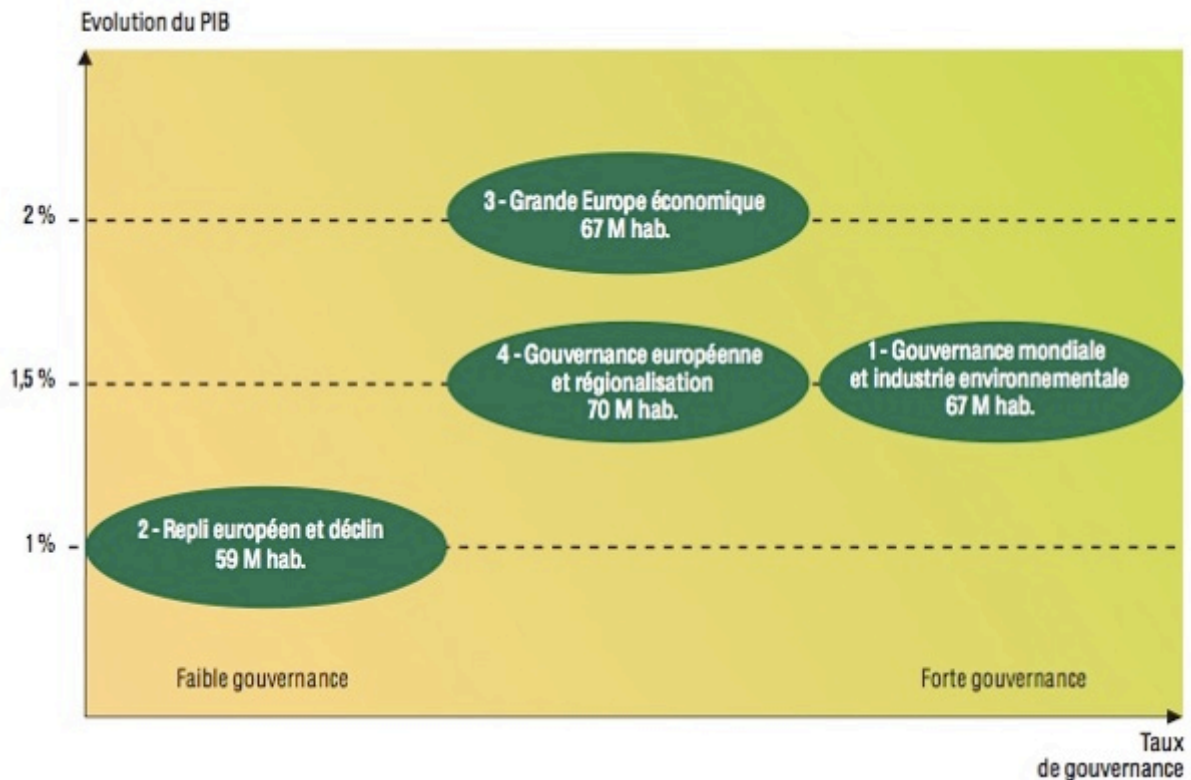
Evolution du PIB

2 %

1,5 %

1 %

3 - Grande Europe économique
67 M hab.

4 - Gouvernance européenne et régionalisation
70 M hab.

1 - Gouvernance mondiale et industrie environnementale
67 M hab.

2 - Repli européen et déclin
59 M hab.

Faible gouvernance

Forte gouvernance

Taux de gouvernance